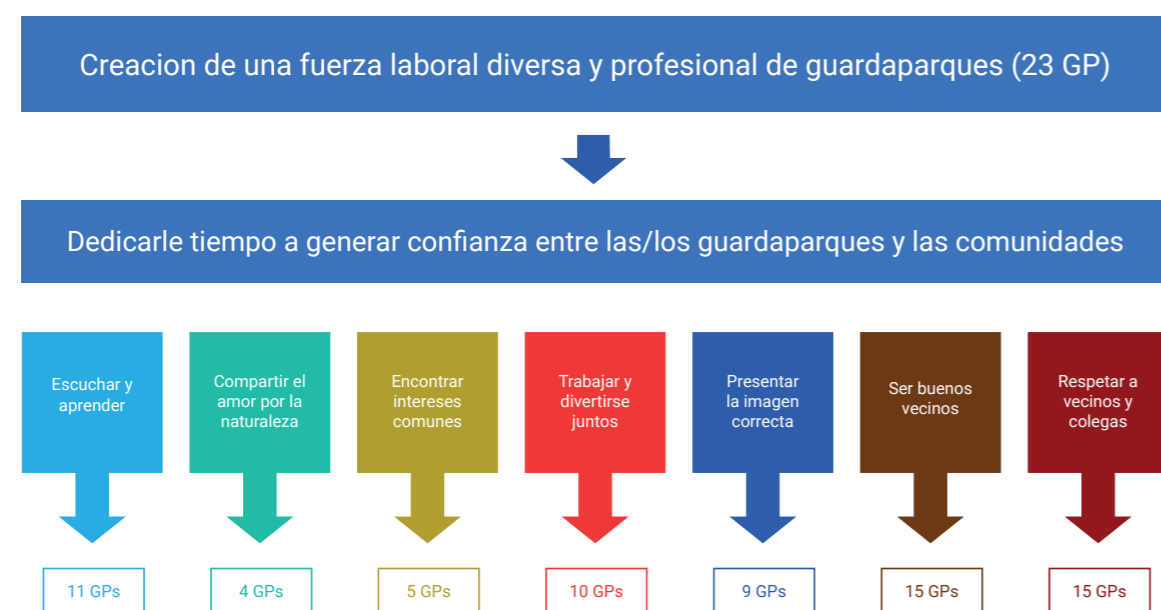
Creacion de una fuerza laboral diversa y profesional de guardaparques (23 GP)

Dedicarle tiempo a generar confianza entre las/los guardaparques y las comunidades

Escuchar y aprender

Compartir el amor por la naturaleza

Encontrar intereses comunes

Trabajar y divertirse juntos

Presentar la imagen correcta

Ser buenos vecinos

Respetar a vecinos y colegas

11 GPs

4 GPs

5 GPs

10 GPs

9 GPs

15 GPs

15 GPs